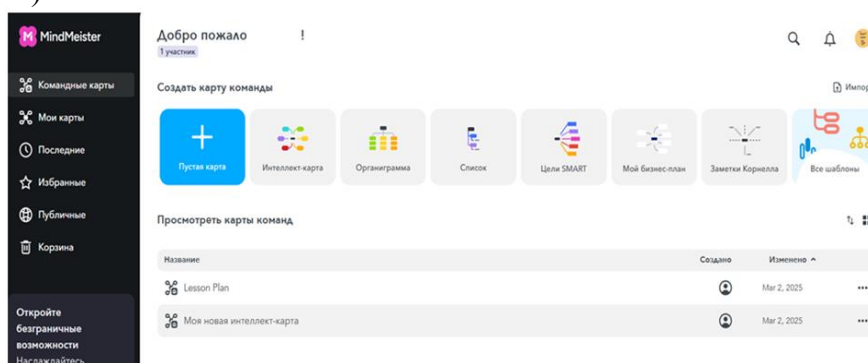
MindMeister

Командные карты
Мои карты
Последние
Избранные
Публичные
Корзина

Откройте безграничные возможности
Наслаждайтесь

Добро пожало !
1 участник

Создать карту команды
Импор

Пустая карта
Интеллект-карта
Органиграмма
Список
Цели SMART
Мой бизнес-план
Заметки Корнелла
Все шаблоны

Просмотреть карты команд

| Название | Создано | Изменено |  |
|---|---|---|---|
| Lesson Plan |  | Mar 2, 2025 | ... |
| Моя новая интеллект-карта |  | Mar 2, 2025 | ... |